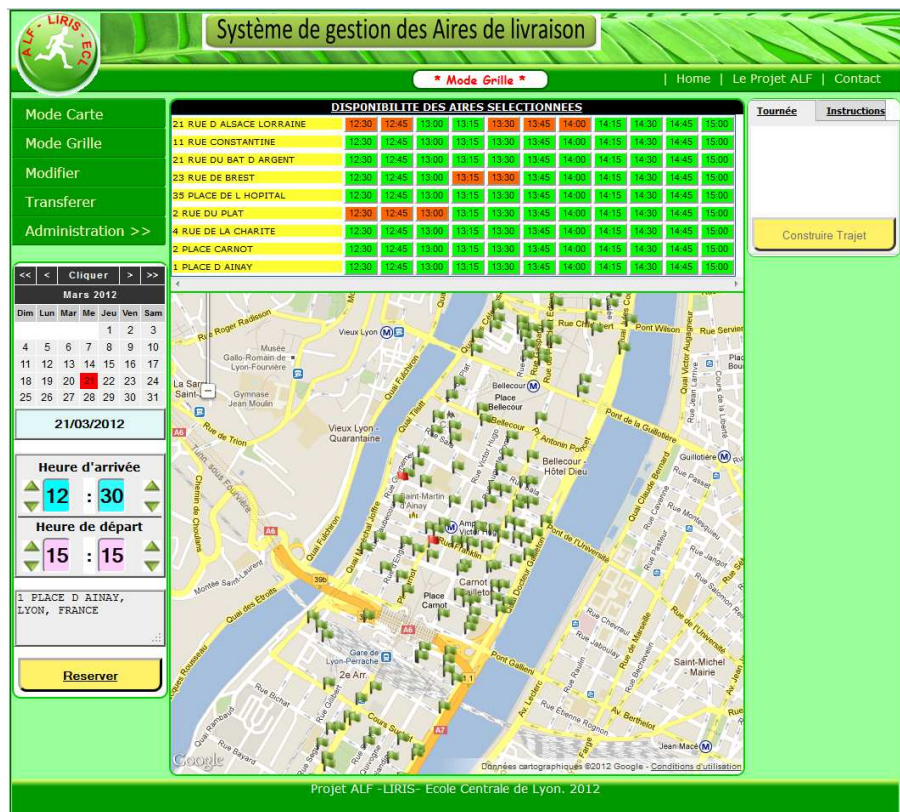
ALF - LIRIS - ECL

Système de gestion des Aires de livraison

* Mode Grille *

| Home | Le Projet ALF | Contact

Mode Carte
Mode Grille
Modifier
Transferer
Administration >>

DISPONIBILITE DES AIRES SELECTIONNEES

| | | | | | | | | | | | |
|---|---|---|---|---|---|---|---|---|---|---|---|
| 21 RUE D ALSACE LORRAINE | 12:30 | 12:45 | 13:00 | 13:15 | 13:30 | 13:45 | 14:00 | 14:15 | 14:30 | 14:45 | 15:00 |
| 11 RUE CONSTANTINE | 12:30 | 12:45 | 13:00 | 13:15 | 13:30 | 13:45 | 14:00 | 14:15 | 14:30 | 14:45 | 15:00 |
| 21 RUE DU BAT D ARGENT | 12:30 | 12:45 | 13:00 | 13:15 | 13:30 | 13:45 | 14:00 | 14:15 | 14:30 | 14:45 | 15:00 |
| 23 RUE DE BREST | 12:30 | 12:45 | 13:00 | 13:15 | 13:30 | 13:45 | 14:00 | 14:15 | 14:30 | 14:45 | 15:00 |
| 35 PLACE DE L HOPITAL | 12:30 | 12:45 | 13:00 | 13:15 | 13:30 | 13:45 | 14:00 | 14:15 | 14:30 | 14:45 | 15:00 |
| 2 RUE DU PLAT | 12:30 | 12:45 | 13:00 | 13:15 | 13:30 | 13:45 | 14:00 | 14:15 | 14:30 | 14:45 | 15:00 |
| 4 RUE DE LA CHARITE | 12:30 | 12:45 | 13:00 | 13:15 | 13:30 | 13:45 | 14:00 | 14:15 | 14:30 | 14:45 | 15:00 |
| 2 PLACE CARNOT | 12:30 | 12:45 | 13:00 | 13:15 | 13:30 | 13:45 | 14:00 | 14:15 | 14:30 | 14:45 | 15:00 |
| 1 PLACE D AINAY | 12:30 | 12:45 | 13:00 | 13:15 | 13:30 | 13:45 | 14:00 | 14:15 | 14:30 | 14:45 | 15:00 |

Tournée | Instructions

Construire Trajet

<< < Cliquer > >>
Mars 2012

| Dim | Lun | Mar | Me | Jeu | Ven | Sam |
|---|---|---|---|---|---|---|
| | | | | 1 | 2 | 3 |
| 4 | 5 | 6 | 7 | 8 | 9 | 10 |
| 11 | 12 | 13 | 14 | 15 | 16 | 17 |
| 18 | 19 | 20 | 21 | 22 | 23 | 24 |
| 25 | 26 | 27 | 28 | 29 | 30 | 31 |

21/03/2012

Heure d'arrivée
12 : 30
Heure de départ
15 : 15

1 PLACE D AINAY, LYON, FRANCE

Reserver

Rue Roger Radisson
Vieux Lyon
Musée Gallo-Romain de Lyon-Fourvière
La Sarra Saint-
Passage Jean Moulin
Rue de Trion
Vieux Lyon - Quarantaine
Quai Fulchiron
Quai Tilsitt
Rue Childebert
Pont Wilson
Rue Servient
Quai Victor Augagneur
Bellecour
Place Bellecour
Pont de la Guillotière
Rue Antoine Poncet
Bellecour - Hôtel Dieu
Guillotière
Quai Claude Bernard
Saint-Martin d'Ainay
Ampère Victor Hugo
Rue Franklin
Carnot
Place Carnot
Quai du Docteur Gailleton
Pont de l'Université
Montée Saint-Laurent
Quai des Etroits
Gare de Lyon-Perrache
2e Arr.
Rue Bichat
Cours Suchet
Pont Gallieni
Avenue Leclerc
Rue de Marseille
Rue de l'Université
Saint-Michel - Mairie
Rue Etienne Rognon
Av. Berthelot
Jean Macé
A6
A7
39b
Google
Données cartographiques ©2012 Google - Conditions d'utilisation

Projet ALF -LIRIS- Ecole Centrale de Lyon. 2012